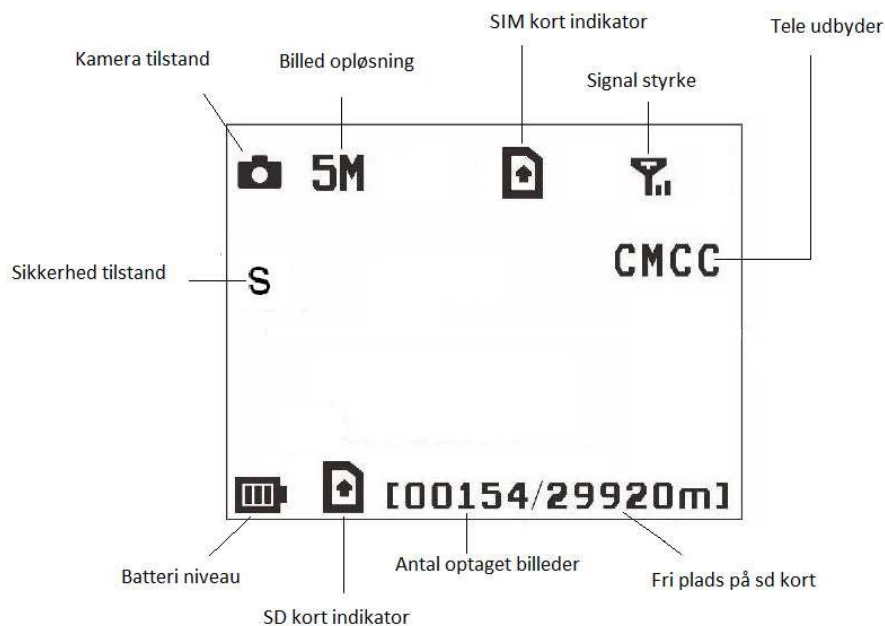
SIM kort indikator

Tele udbyder

Kamera tilstand

Billed opløsning

Signal styrke

5M

CMCC

Sikkerhed tilstand

S

[00154/29920m]

Batteri niveau

Antal optaget billeder

Fri plads på sd kort

SD kort indikator